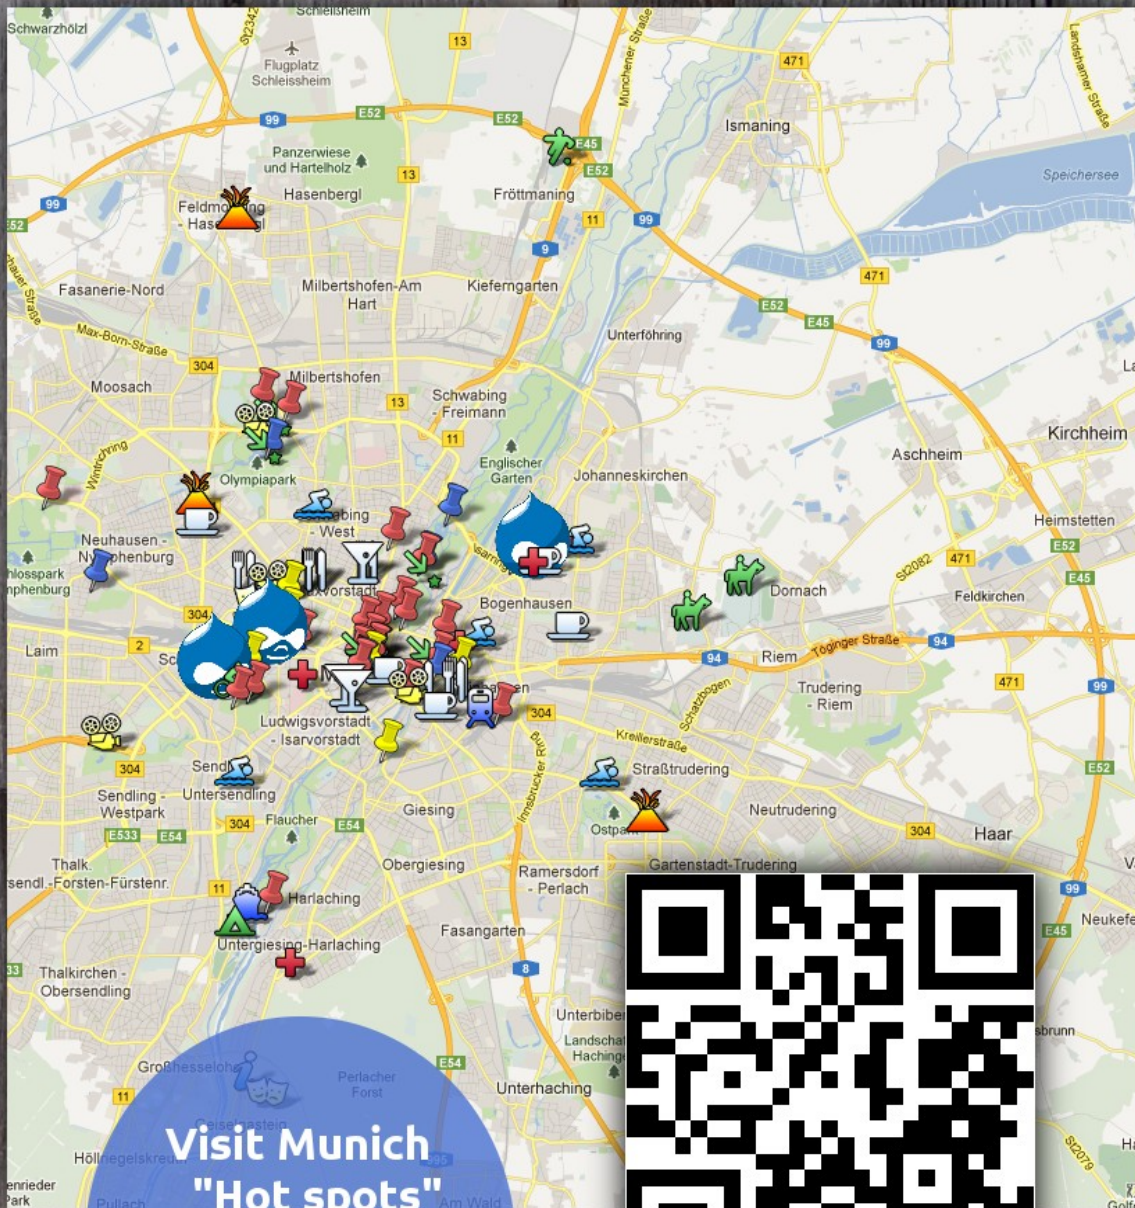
Schleißheim
Schwarzhölzl
Flugplatz Schleissheim
13
471
Landshamer Straße
Münchener Straße
99
E52
E52
E45
Ismaning
Panzerwiese und Hartelholz
13
E52
Speichersee
99
Feldmoching - Hasenbergl
Hasenbergl
Fröttmaning
11
99
E52
9
Fasanerie-Nord
Milbertshofen-Am Hart
Kieferngarten
471
E52
E45
Max-Born-Straße
Unterföhring
99
304
Milbertshofen
Moosach
Schwabing - Freimann
13
11
Kirchheim
Aschheim
Wintrichring
Englischer Garten
Olympiapark
Johanneskirchen
Schwabing - West
Heimstetten
E52
St2082
471
Neuhausen - Nymphenburg
Schlosspark Nymphenburg
Maxvorstadt
Dornach
E45
Feldkirchen
304
Bogenhausen
Tögninger Straße
94
2
Laim
94
Riem
Trudering - Riem
471
99
Ludwigsvorstadt - Isarvorstadt
304
Schatzbogen
Kreillerstraße
304
Sendling
Untersendling
Sendling - Westpark
Innsbrucker Ring
Straßtrudering
E52
E533
E54
304
Flaucher
E54
Giesing
Ostpark
Neutrudering
304
Haar
Thalk.
Sendl.-Forsten-Fürstenr.
Obergiesing
Ramersdorf - Perlach
Gartenstadt-Trudering
11
Harlaching
99
Untergiesing-Harlaching
Fasangarten
E45
Neukefe
Thalkirchen - Obersendling
8
Unterbiberg
Landschaft Haching
E54
Großhesselohe
Perlacher Forst
Unterhaching
11
Grünwald
Höllriegelskreuth
St2079
Pullach
Am Wald
Forstenrieder Park
Visit Munich "Hot spots"